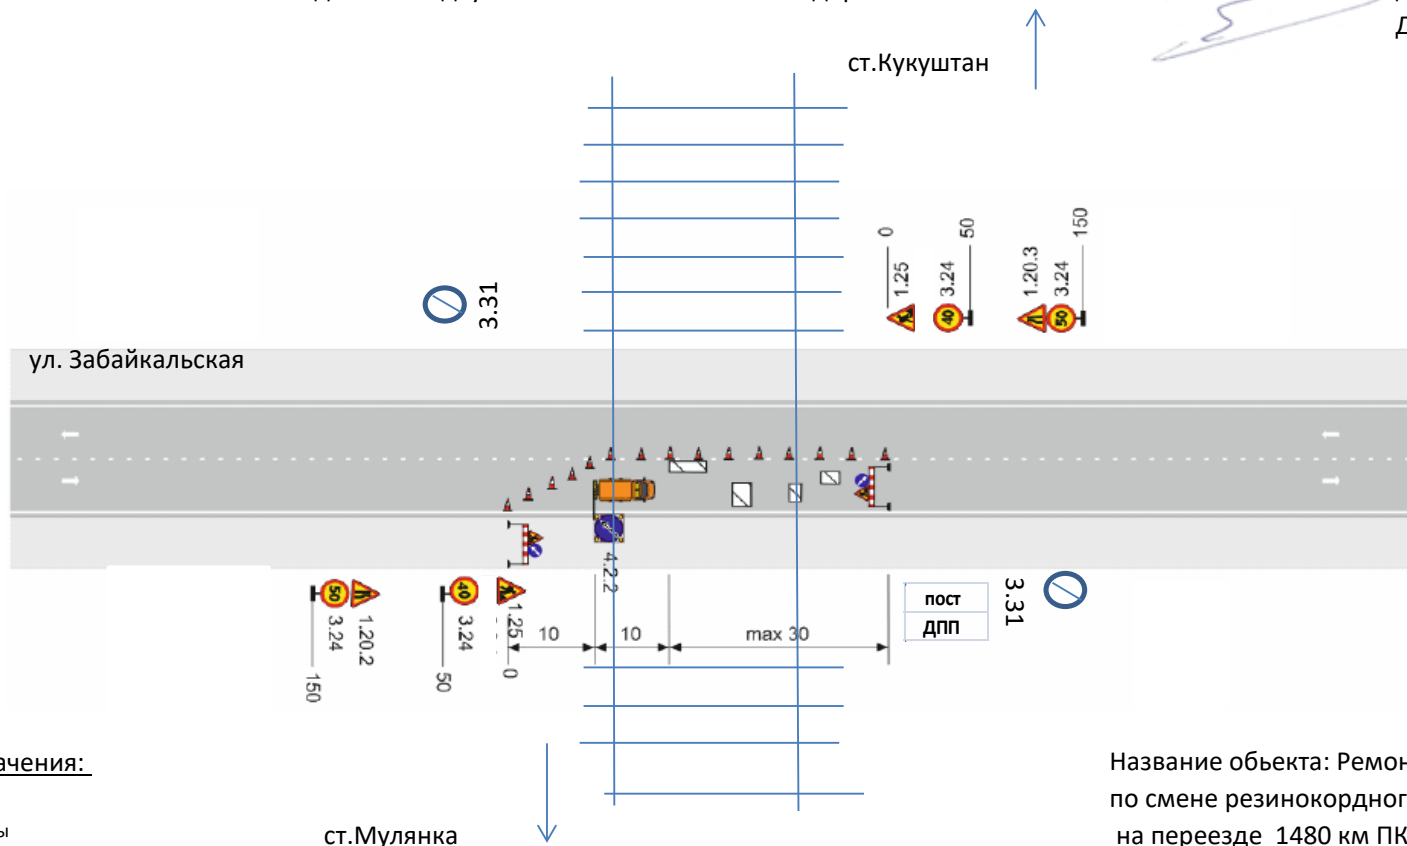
Д

ст.Кукуштан

0
1.25

50
40
3.24

150
1.20.3
3.24
50

3.31

ул. Забайкальская

4.2

3.31

пост
ДПП

50
3.24
1.20.2
150

40
3.24
50

1.25
0

10
10
max 30

ачения:

Название обьекта: Ремон
по смене резинокордног
на переезде 1480 км ПК

ст.Мулянка